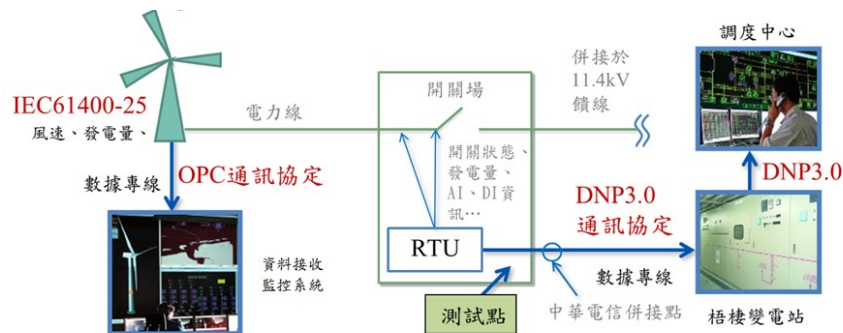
調度中心

併接於 11.4kV 饋線

開關場

IEC61400-25

風速、發電量、

電力線

開關狀態、發電量、AI、DI資訊…

DNP3.0

數據專線

OPC通訊協定

DNP3.0 通訊協定

RTU

資料接收監控系統

數據專線

中華電信併接點

測試點

梧棲變電站